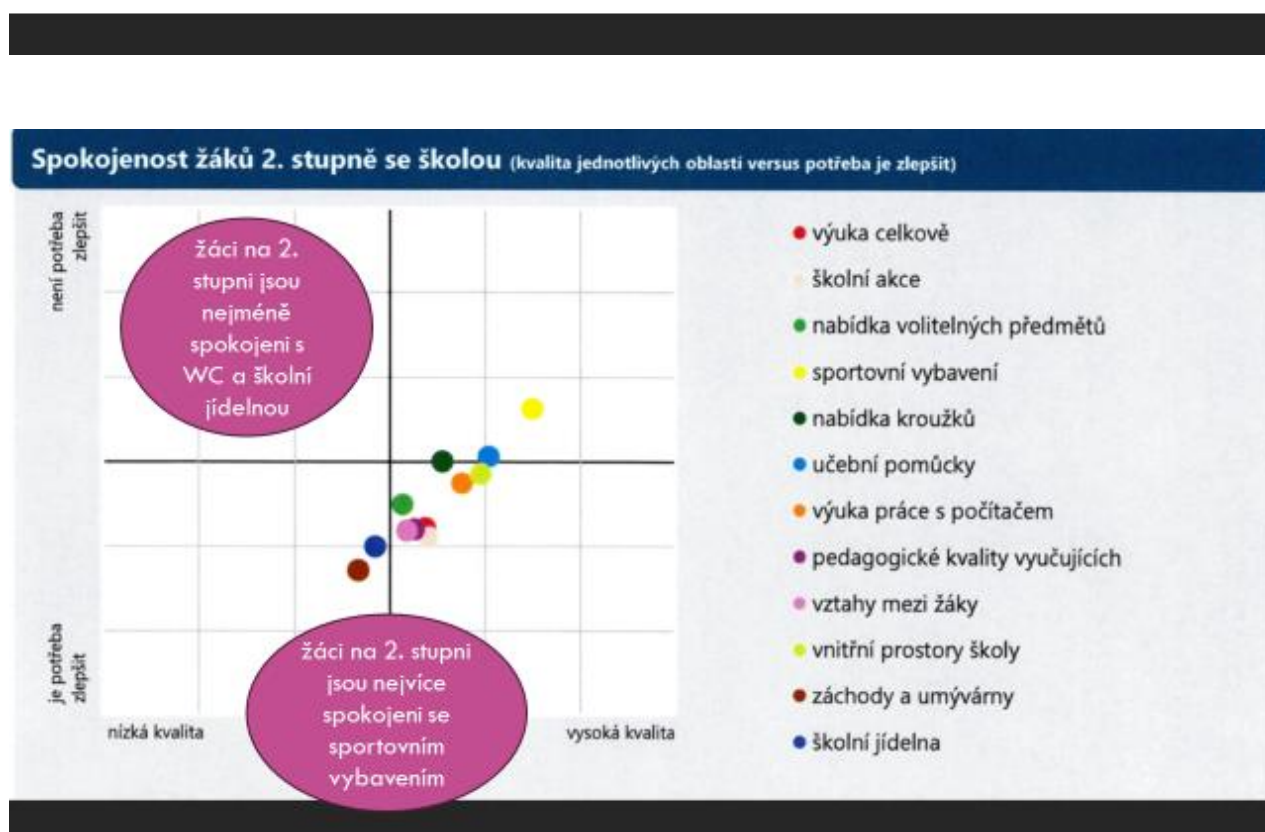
Spokojenost žáků 2. stupně se školou (kvalita jednotlivých oblastí versus potřeba je zlepšit)

není potřeba zlepšit

žáci na 2. stupni jsou nejméně spokojeni s WC a školní jídelnou

je potřeba zlepšit

nízká kvalita

žáci na 2. stupni jsou nejvíce spokojeni se sportovním vybavením

vysoká kvalita

výuka celkově
školní akce
nabídka volitelných předmětů
sportovní vybavení
nabídka kroužků
učební pomůcky
výuka práce s počítačem
pedagogické kvality vyučujících
vztahy mezi žáky
vnitřní prostory školy
záchody a umývárny
školní jídelna